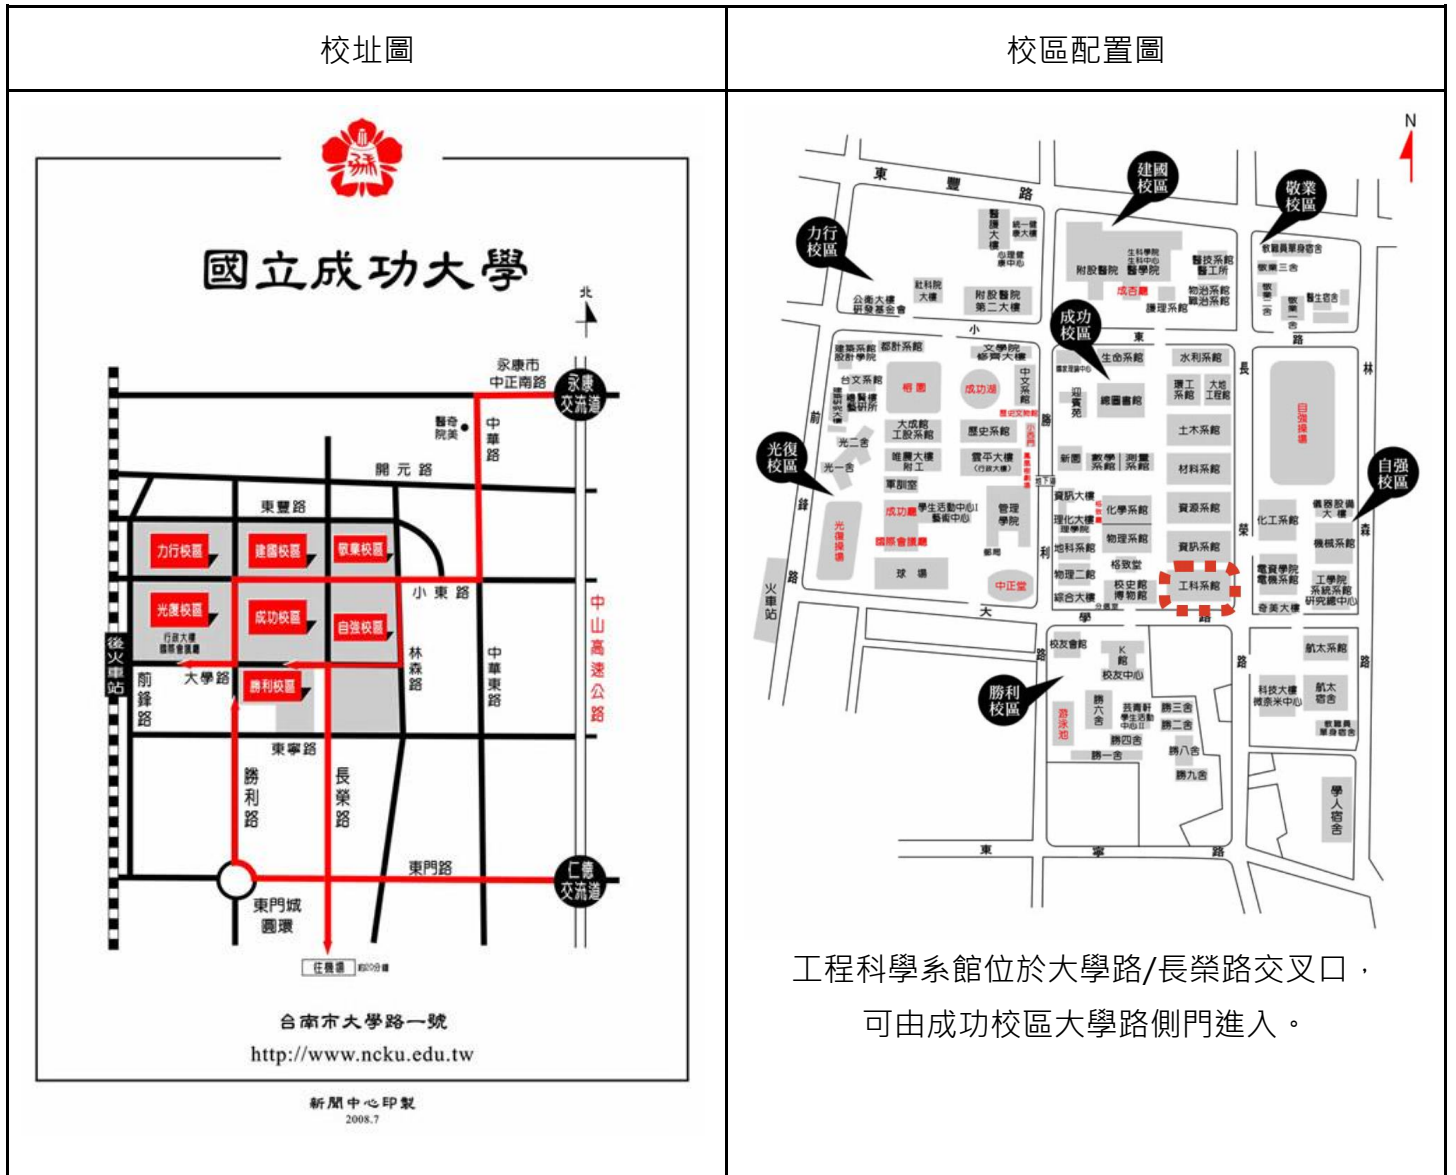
| 校址圖 | 校區配置圖 |
|---|---|
| 國立成功大學 | |

國立成功大學

北

永康市 中正南路
永康交流道
醫奇院美
中華路
開元路
東豐路
力行校區
建國校區
敬業校區
小東路
光復校區
成功校區
自強校區
行政大樓 國際會議廳
勝利校區
後火車站
前鋒路
大學路
林森路
中華東路
中山高速公路
東寧路
勝利路
長榮路
東門路
仁德交流道
東門城圓環
往機場 約20分鐘

台南市大學路一號
http://www.ncku.edu.tw

新聞中心印製
2008.7

N
東豐路
建國校區
敬業校區
力行校區
醫學院
附設醫院
成杏廳
護理系館
公衛大樓 研發基金會
社科院大樓
附設醫院第二大樓
小東路
成功校區
生命系館
水利系館
建築系館 設計學院
都計系館
文學院 修齊大樓
台文系館
圖書館
成功湖
總圖書館
大成館 工設系館
歷史系館
光二舍
光一舍
光復校區
雲平大樓
軍訓室
成功廳
學生活動中心 藝術中心
國際會議廳
管理學院
球場
中正堂
資訊大樓
化學系館
物理系館
理化大樓
地科系館
格致堂
物理二館
綜合大樓
校史館 博物館
工科系館
資源系館
資訊系館
材料系館
土木系館
自強操場
化工系館
機械系館
電資學院 電機系館
工學院 系統系館 研究總中心
自強校區
奇美大樓
長榮路
林森路
前鋒路
火車站
大學路
校友會館
K館 校友中心
勝利校區
游泳池
勝六舍
勝三舍
勝二舍
勝四舍
勝一舍
勝八舍
勝九舍
航太系館
科技大樓 微奈米中心
航太宿舍
教職員單身宿舍
學人宿舍
東寧路

工程科學系館位於大學路/長榮路交叉口，可由成功校區大學路側門進入。